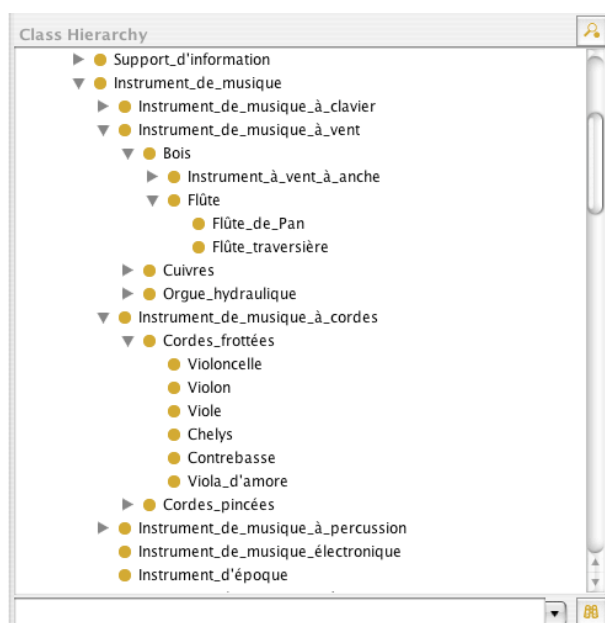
Class Hierarchy

Support_d'information
Instrument_de_musique
Instrument_de_musique_à_clavier
Instrument_de_musique_à_vent
Bois
Instrument_à_vent_à_anche
Flûte
Flûte_de_Pan
Flûte_traversière
Cuivres
Orgue_hydraulique
Instrument_de_musique_à_cordes
Cordes_frottées
Violoncelle
Violon
Viole
Chelys
Contrebasse
Viola_d'amore
Cordes_pincées
Instrument_de_musique_à_percussion
Instrument_de_musique_électronique
Instrument_d'époque